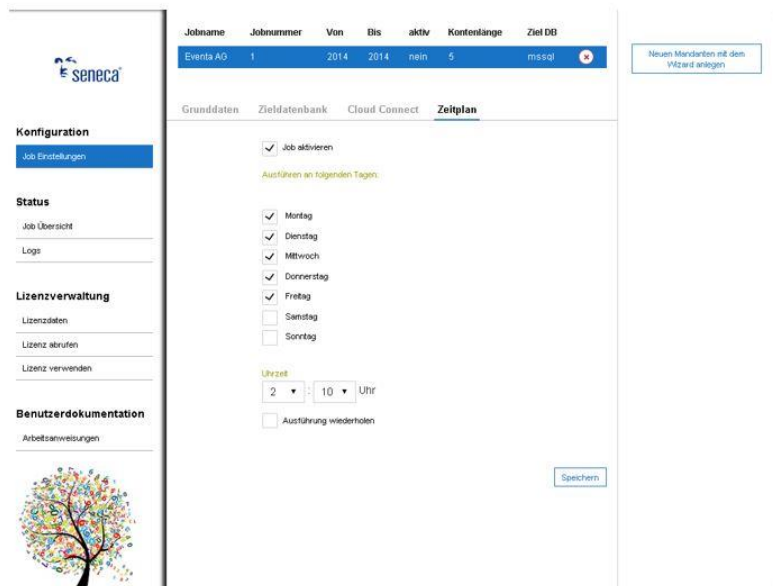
seneca

Konfiguration

Job Einstellungen

Status

Job Übersicht

Logs

Lizenzverwaltung

Lizenzdaten

Lizenz abrufen

Lizenz verwenden

Benutzerdokumentation

Arbeitsanweisungen

| Jobname | Jobnummer | Von | Bis | aktiv | Kontenlänge | Ziel DB |
|---|---|---|---|---|---|---|
| Eventa AG | 1 | 2014 | 2014 | nein | 5 | mssql |

Neuen Mandanten mit dem Wizard anlegen

Grunddaten Zieldatenbank Cloud Connect Zeitplan

Job aktivieren

Ausführen an folgenden Tagen:

Montag
Dienstag
Mittwoch
Donnerstag
Freitag
Samstag
Sonntag

Uhrzeit
2 : 10 Uhr

Ausführung wiederholen

Speichern